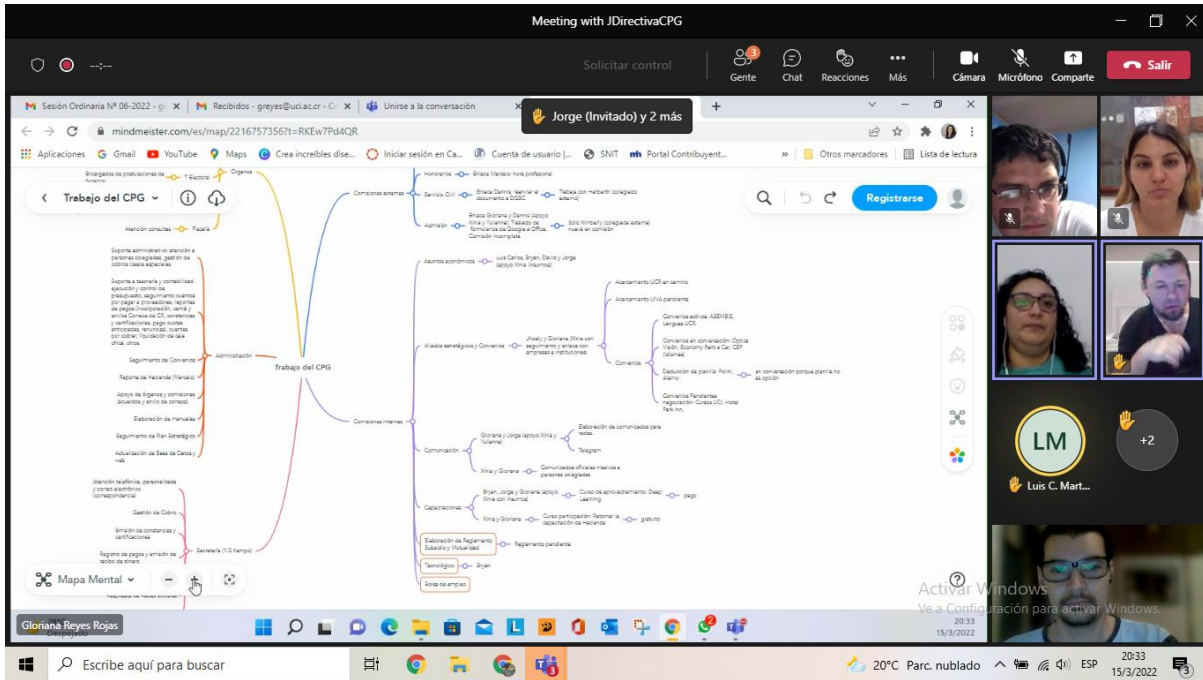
Meeting with JDirectivaCPG

--:--

Solicitar control

Gente Chat Reacciones Más Cámara Micrófono Comparte Salir

Sesión Ordinaria Nº 06-2022 - gr
Recibidos - greyes@uci.ac.cr - C
Unirse a la conversación
Jorge (Invitado) y 2 más

mindmeister.com/es/map/2216757356?t=RKEw7Pd4QR

Aplicaciones Gmail YouTube Maps Crea increíbles dise... Iniciar sesión en Ca... Cuenta de usuario |... SNIT Portal Contribuyent... Otros marcadores Lista de lectura

Trabajo del CPG

Registrarse

Trabajo del CPG

Organos
T Electoral
Atención consultas
Pasarla
Soporte administrativo: atención a personas colegiadas, gestión de cobros (casos especiales
Administración
Seguimiento de Convenios
Reporte de Hacienda (Marcela)
Elaboración de manuales
Seguimiento de Plan Estratégico
Actualización de Base de Datos y web
Atención telefónica, personalizada y correo electrónico (correspondencia)
Gestión de Cobro
Emisión de constancias y certificaciones
Secretaría (1/2 tiempo)
Registro de pagos y emisión de recibo de dinero

Comisiones externas
Honorarios
Servicio Civil
Admisión
Asuntos económicos
Aliados estratégicos y Convenios
Acercamiento UCR en camino
Acercamiento UNA pendiente
Convenios
Comisiones internas
Comunicación
Telegram
Capacitaciones
Elaboración de Reglamento Subsidio y Mutualidad
Reglamento pendiente
Tecnológico
Bryan
Bolsa de empleo
pago
gratuito

Mapa Mental

Activar Windows
Ve a Configuración para activar Windows.

LM
Luis C. Mart...
+2

Gloriana Reyes Rojas

20:33
15/3/2022

Escribe aquí para buscar
20°C Parc. nublado ESP 20:33 15/3/2022